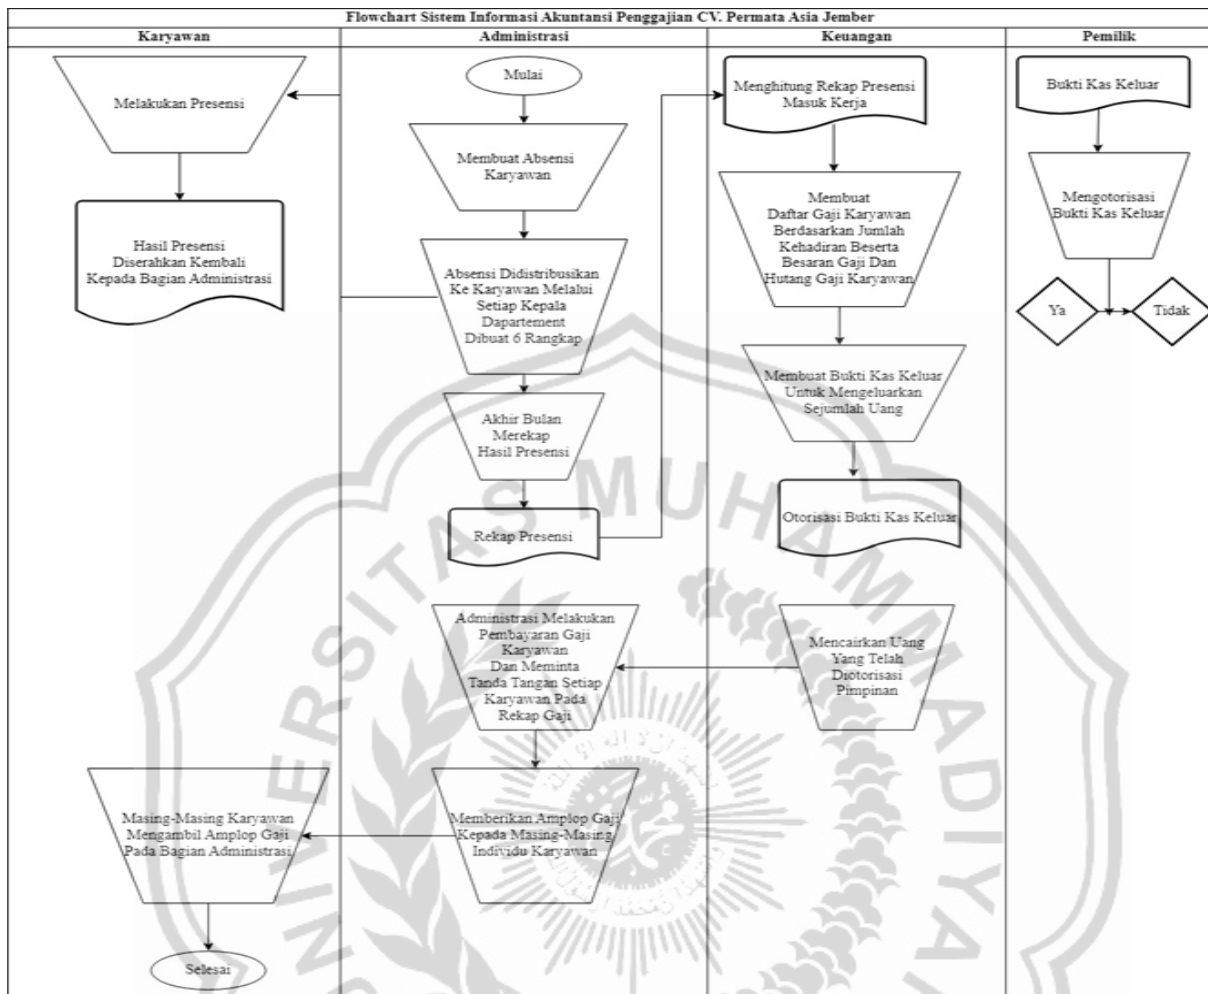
Flowchart Sistem Informasi Akuntansi Penggajian CV. Permata Asia Jember

| Karyawan | Administrasi | Keuangan | Pemilik |
|---|---|---|---|

Melakukan Presensi

Hasil Presensi Diserahkan Kembali Kepada Bagian Administrasi

Masing-Masing Karyawan Mengambil Amplop Gaji Pada Bagian Administrasi

Selesai

Mulai

Membuat Absensi Karyawan

Absensi Didistribusikan Ke Karyawan Melalui Setiap Kepala Dapartement Dibuat 6 Rangkap

Akhir Bulan Merekap Hasil Presensi

Rekap Presensi

Administrasi Melakukan Pembayaran Gaji Karyawan Dan Meminta Tanda Tangan Setiap Karyawan Pada Rekap Gaji

Memberikan Amplop Gaji Kepada Masing-Masing Individu Karyawan

Menghitung Rekap Presensi Masuk Kerja

Membuat Daftar Gaji Karyawan Berdasarkan Jumlah Kehadiran Beserta Besaran Gaji Dan Hutang Gaji Karyawan

Membuat Bukti Kas Keluar Untuk Mengeluarkan Sejumlah Uang

Otorisasi Bukti Kas Keluar

Mencairkan Uang Yang Telah Diotorisasi Pimpinan

Bukti Kas Keluar

Mengotorisasi Bukti Kas Keluar

Ya

Tidak